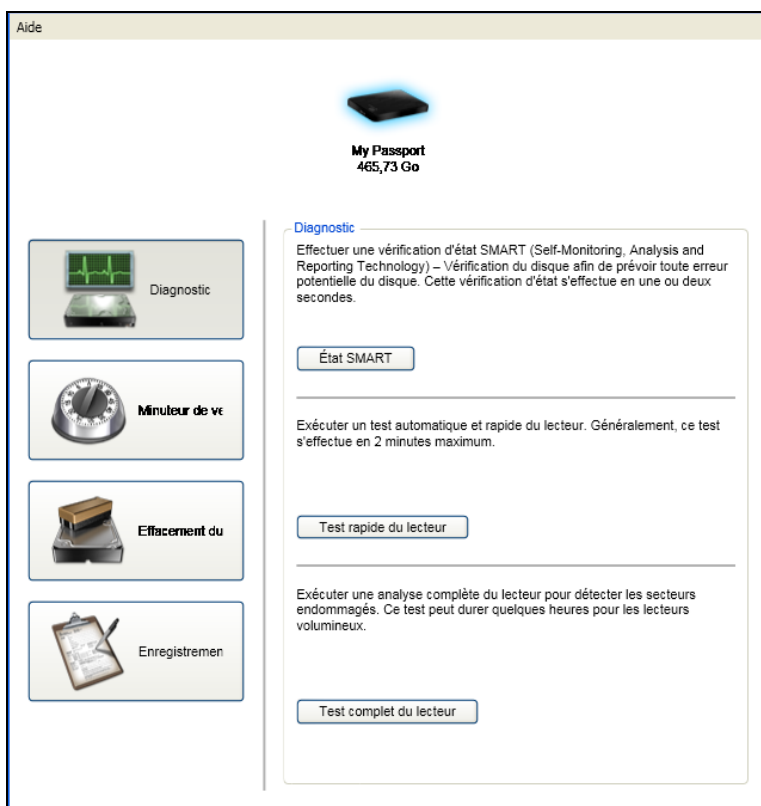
Aide

My Passport
465,73 Go

Diagnostic

Minuteur de ve

Effacement du

Enregistremen

Diagnostic

Effectuer une vérification d'état SMART (Self-Monitoring, Analysis and Reporting Technology) – Vérification du disque afin de prévoir toute erreur potentielle du disque. Cette vérification d'état s'effectue en une ou deux secondes.

État SMART

Exécuter un test automatique et rapide du lecteur. Généralement, ce test s'effectue en 2 minutes maximum.

Test rapide du lecteur

Exécuter une analyse complète du lecteur pour détecter les secteurs endommagés. Ce test peut durer quelques heures pour les lecteurs volumineux.

Test complet du lecteur